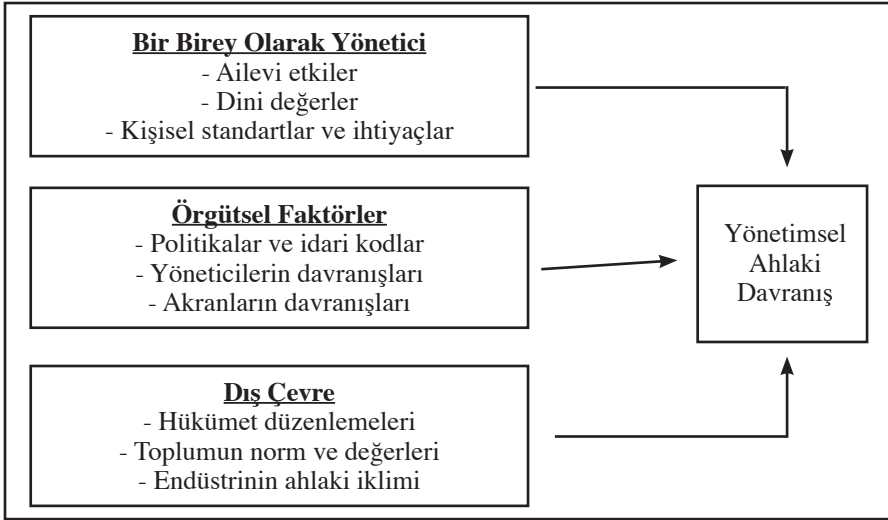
Bir Birey Olarak Yönetici
- Ailevi etkiler
- Dini değerler
- Kişisel standartlar ve ihtiyaçlar

Örgütsel Faktörler
- Politikalar ve idari kodlar
- Yöneticilerin davranışları
- Akranların davranışları

Dış Çevre
- Hükümet düzenlemeleri
- Toplumun norm ve değerleri
- Endüstrinin ahlaki iklimi

Yönetimsel Ahlaki Davranış